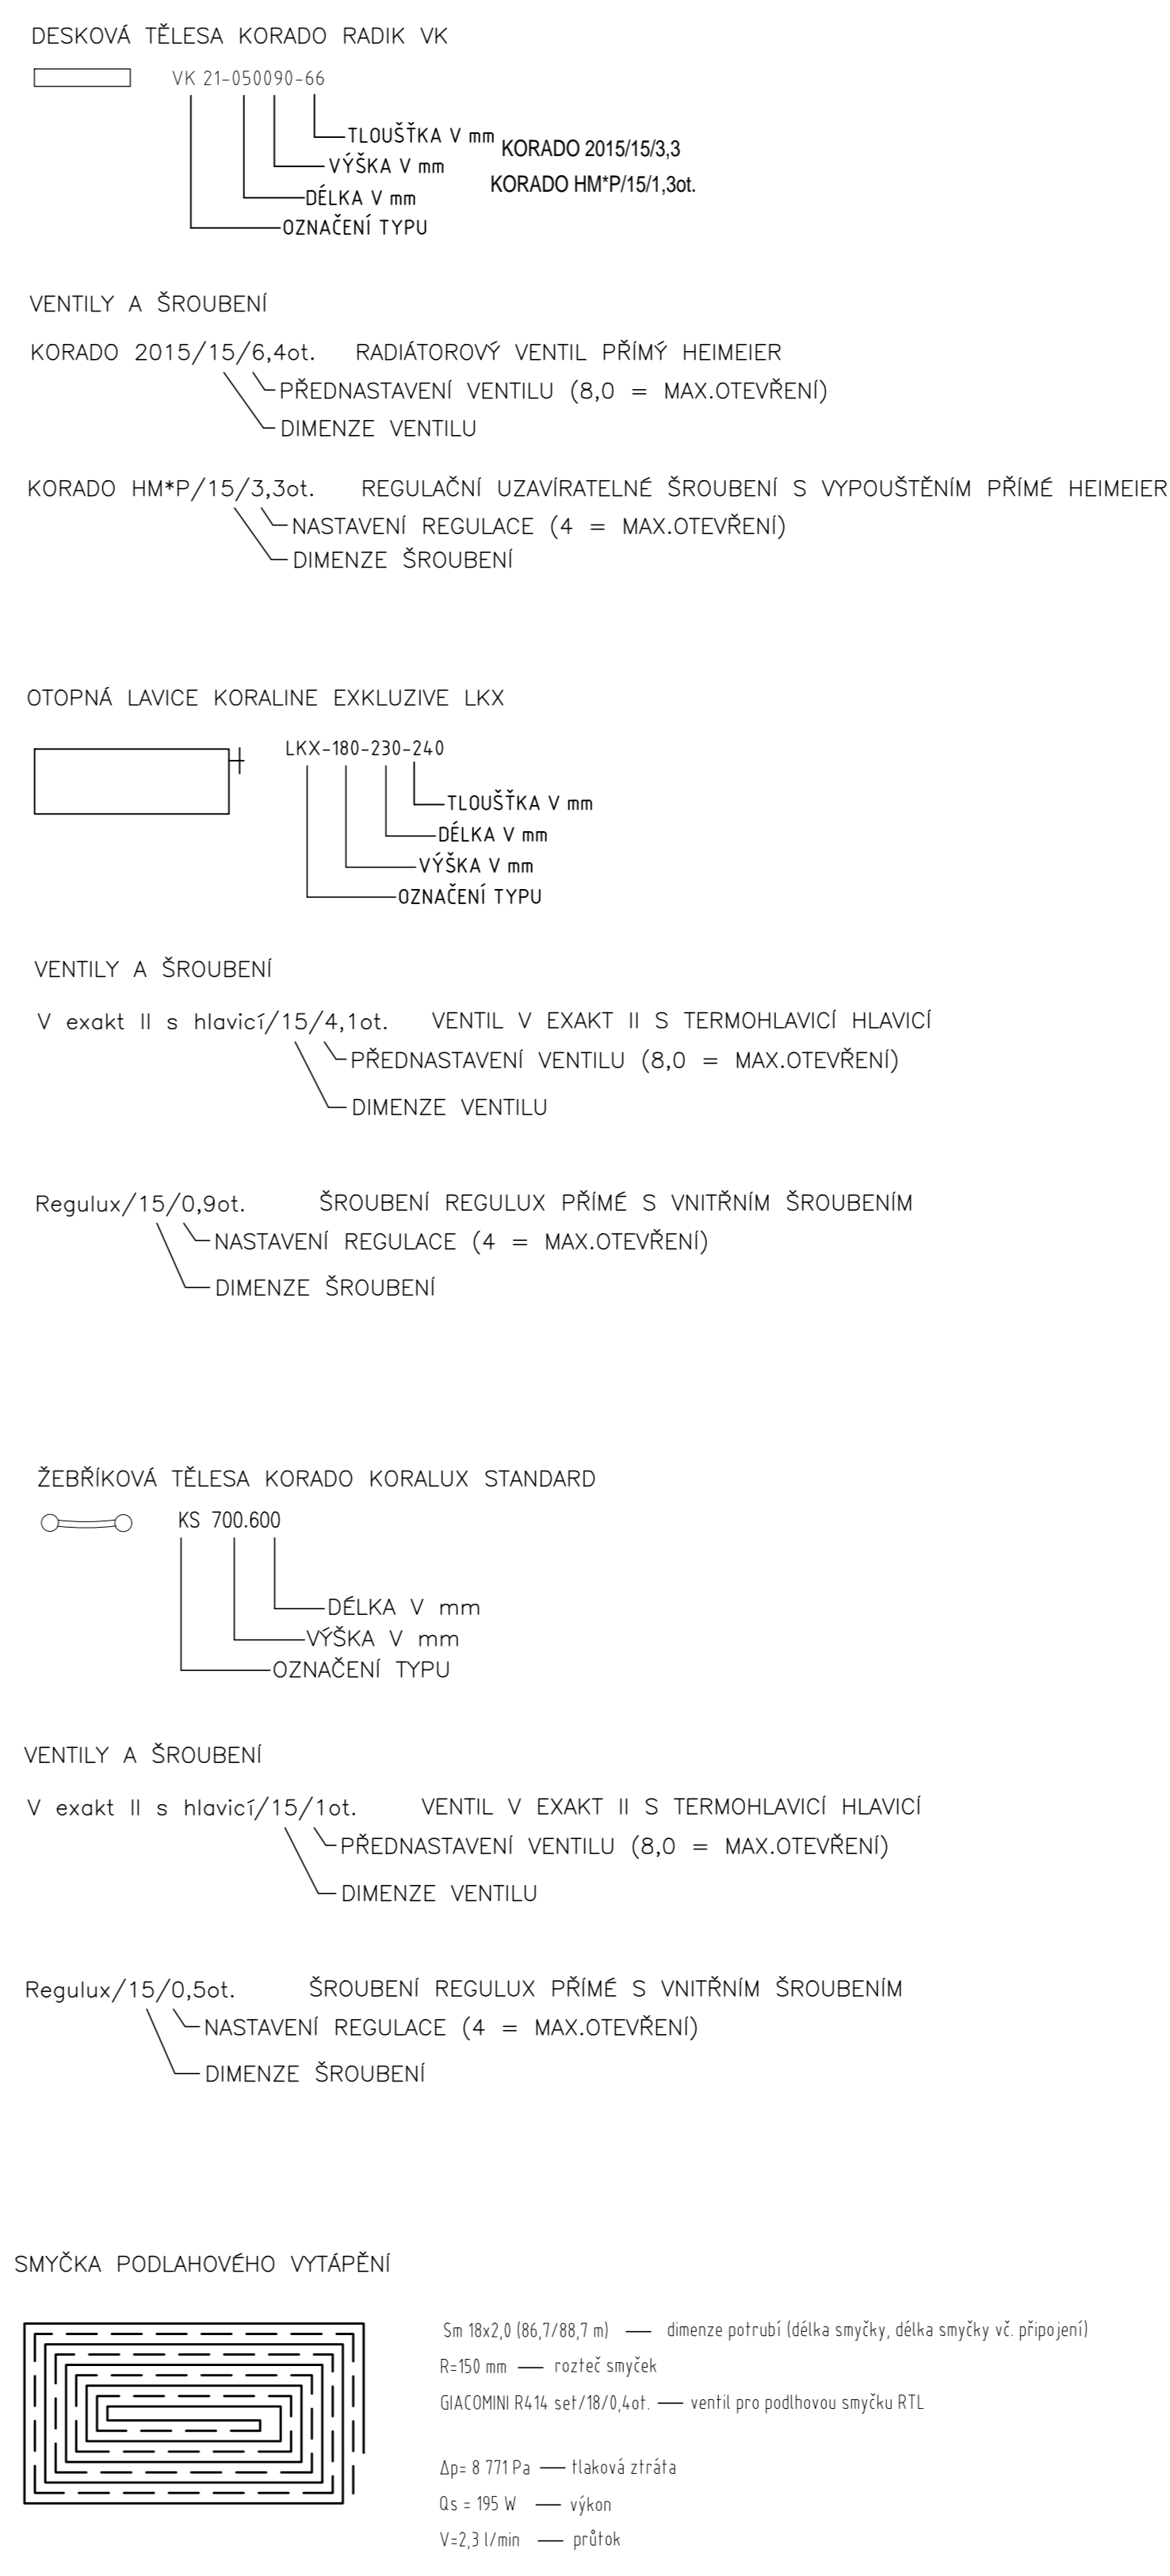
DESKOVÁ TĚLESA KORADO RADIK VK

VK 21-050090-66
TLOUŠŤKA V mm
VÝŠKA V mm
DÉLKA V mm
OZNAČENÍ TYPU

KORADO 2015/15/3,3
KORADO HM*P/15/1,3ot.

VENTILY A ŠROUBENÍ

KORADO 2015/15/6,4ot. RADIÁTOROVÝ VENTIL PŘÍMÝ HEIMEIER
PŘEDNASTAVENÍ VENTILU (8,0 = MAX.OTEVŘENÍ)
DIMENZE VENTILU

KORADO HM*P/15/3,3ot. REGULAČNÍ UZAVÍRATELNÉ ŠROUBENÍ S VYPOUŠTĚNÍM PŘÍMÉ HEIMEIER
NASTAVENÍ REGULACE (4 = MAX.OTEVŘENÍ)
DIMENZE ŠROUBENÍ

OTOPNÁ LAVICE KORALINE EXKLUZIVE LKX

LKX-180-230-240
TLOUŠŤKA V mm
DÉLKA V mm
VÝŠKA V mm
OZNAČENÍ TYPU

VENTILY A ŠROUBENÍ

V exakt II s hlavicí/15/4,1ot. VENTIL V EXAKT II S TERMOHLAVICÍ HLAVICÍ
PŘEDNASTAVENÍ VENTILU (8,0 = MAX.OTEVŘENÍ)
DIMENZE VENTILU

Regulux/15/0,9ot. ŠROUBENÍ REGULUX PŘÍMÉ S VNITŘNÍM ŠROUBENÍM
NASTAVENÍ REGULACE (4 = MAX.OTEVŘENÍ)
DIMENZE ŠROUBENÍ

ŽEBŘÍKOVÁ TĚLESA KORADO KORALUX STANDARD

KS 700.600
DÉLKA V mm
VÝŠKA V mm
OZNAČENÍ TYPU

VENTILY A ŠROUBENÍ

V exakt II s hlavicí/15/1ot. VENTIL V EXAKT II S TERMOHLAVICÍ HLAVICÍ
PŘEDNASTAVENÍ VENTILU (8,0 = MAX.OTEVŘENÍ)
DIMENZE VENTILU

Regulux/15/0,5ot. ŠROUBENÍ REGULUX PŘÍMÉ S VNITŘNÍM ŠROUBENÍM
NASTAVENÍ REGULACE (4 = MAX.OTEVŘENÍ)
DIMENZE ŠROUBENÍ

SMYČKA PODLAHOVÉHO VYTÁPĚNÍ

Sm 18x2,0 (86,7/88,7 m) — dimenze potrubí (délka smyčky, délka smyčky vč. připojení)
R=150 mm — rozteč smyček
GIACOMINI R414 set/18/0,4ot. — ventil pro podlhovou smyčku RTL

Δp= 8 771 Pa — tlaková ztráta
Qs = 195 W — výkon
V=2,3 l/min — průtok